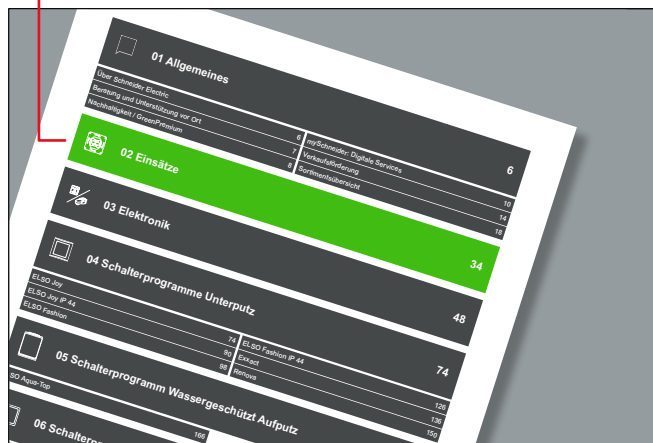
01 Allgemeines

Über Schneider Electric 6
Beratung und Unterstützung vor Ort 7
Nachhaltigkeit / GreenPremium 8

mySchneider: Digitale Services 10
Verkaufsförderung 14
Sortimentsübersicht 18

6

02 Einsätze

34

03 Elektronik

04 Schalterprogramme Unterputz

48

ELSO Joy 74
ELSO Joy IP 44 80
ELSO Fashion 98

ELSO Fashion IP 44 126
Exxact 136
Renova 150

74

05 Schalterprogramm Wassergeschützt Aufputz

SO Aqua-Top 166

06 Schalterp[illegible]